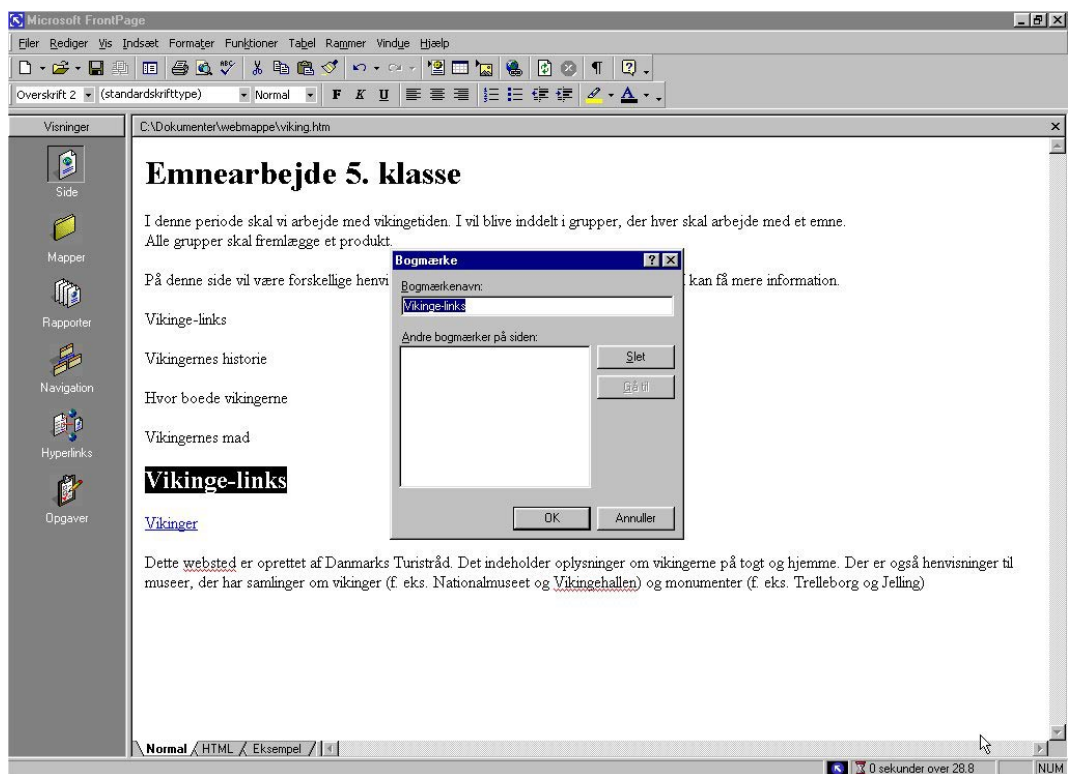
Microsoft FrontPage

Filer Rediger Vis Indsæt Formater Funktioner Tabel Rammer Vindue Hjælp

Overskrift 2 (standardskrifttype) Normal F K U

Visninger

Side

Mapper

Rapporter

Navigation

Hyperlinks

Opgaver

C:\Dokumenter\webmappe\viking.htm

Emnearbejde 5. klasse

I denne periode skal vi arbejde med vikingetiden. I vil blive inddelt i grupper, der hver skal arbejde med et emne. Alle grupper skal fremlægge et produkt.

På denne side vil være forskellige henvi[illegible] kan få mere information.

Vikinge-links

Vikingernes historie

Hvor boede vikingerne

Vikingernes mad

Vikinge-links

Vikinger

Dette websted er oprettet af Danmarks Turistråd. Det indeholder oplysninger om vikingerne på togt og hjemme. Der er også henvisninger til museer, der har samlinger om vikinger (f. eks. Nationalmuseet og Vikingehallen) og monumenter (f. eks. Trelleborg og Jelling)

Bogmærke

Bogmærkenavn:

Vikinge-links

Andre bogmærker på siden:

Slet

Gå til

OK

Annuller

Normal HTML Eksempel

0 sekunder over 28.8

NUM